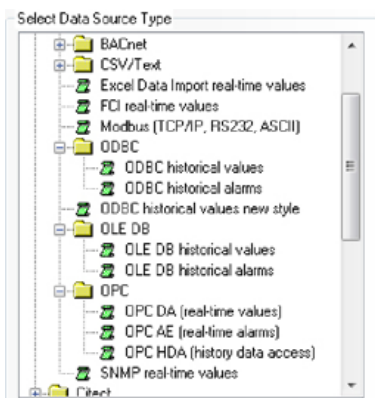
Select Data Source Type

BACnet
CSV/Text
Excel Data Import real-time values
FCI real-time values
Modbus (TCP/IP, RS232, ASCII)
ODBC
ODBC historical values
ODBC historical alarms
ODBC historical values new style
OLE DB
OLE DB historical values
OLE DB historical alarms
OPC
OPC DA (real-time values)
OPC AE (real-time alarms)
OPC HDA (history data access)
SNMP real-time values
Citect